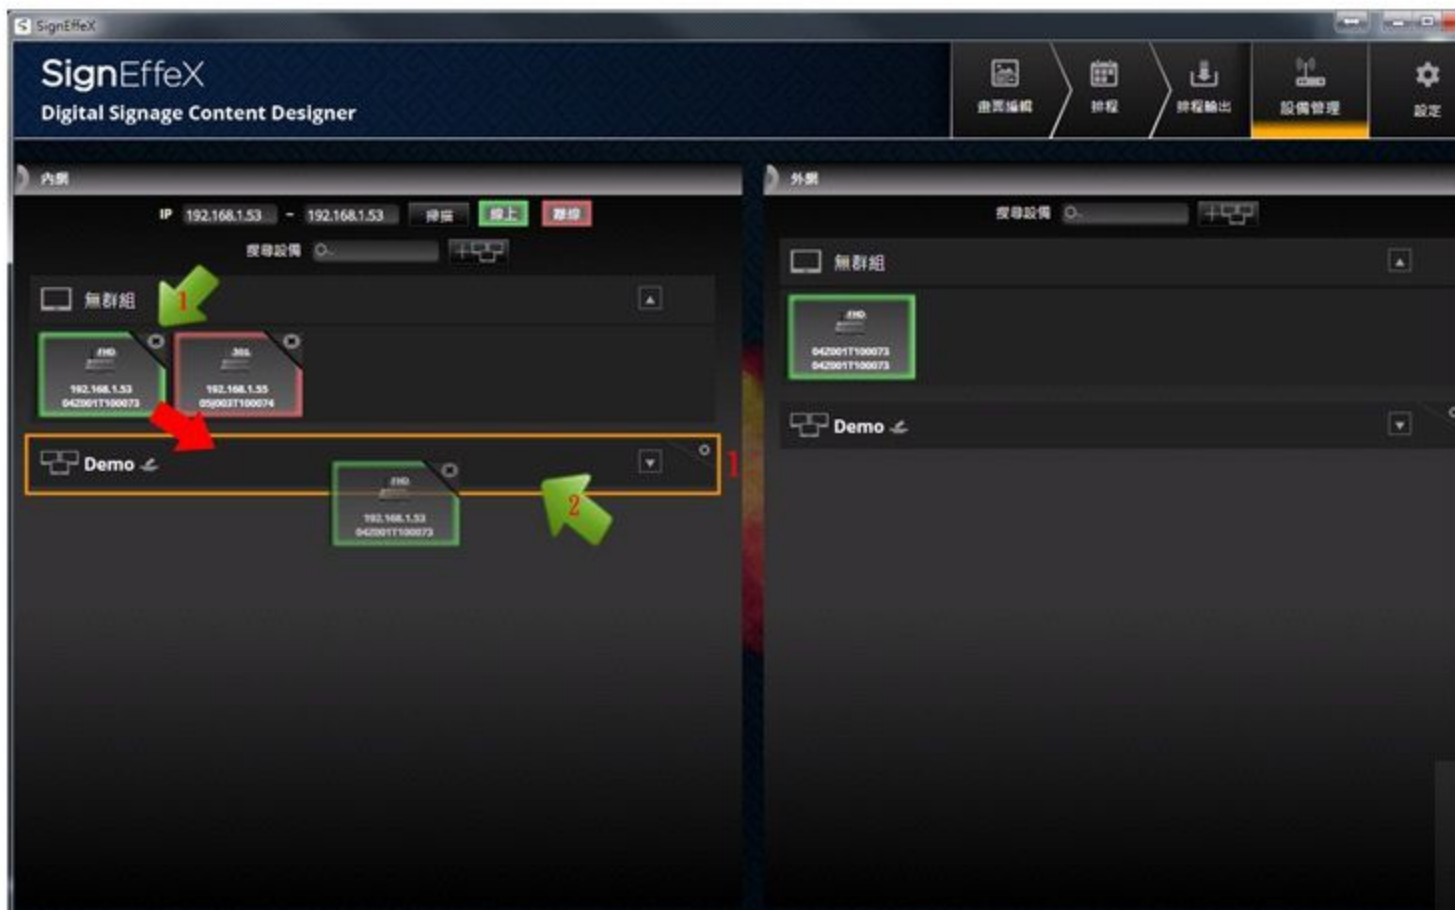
SignEffeX

SignEffeX
Digital Signage Content Designer

畫面編輯 排程 排程輸出 設備管理 設定

內網

IP 192.168.1.53 ~ 192.168.1.53 掃描 線上 離線

搜尋設備

無群組

1

FHD
192.168.1.53
0420017100073

3GL
192.168.1.55
0520037100074

Demo

1

FHD
192.168.1.53
0420017100073

2

外網

搜尋設備

無群組

FHD
0420017100073
0420017100073

Demo